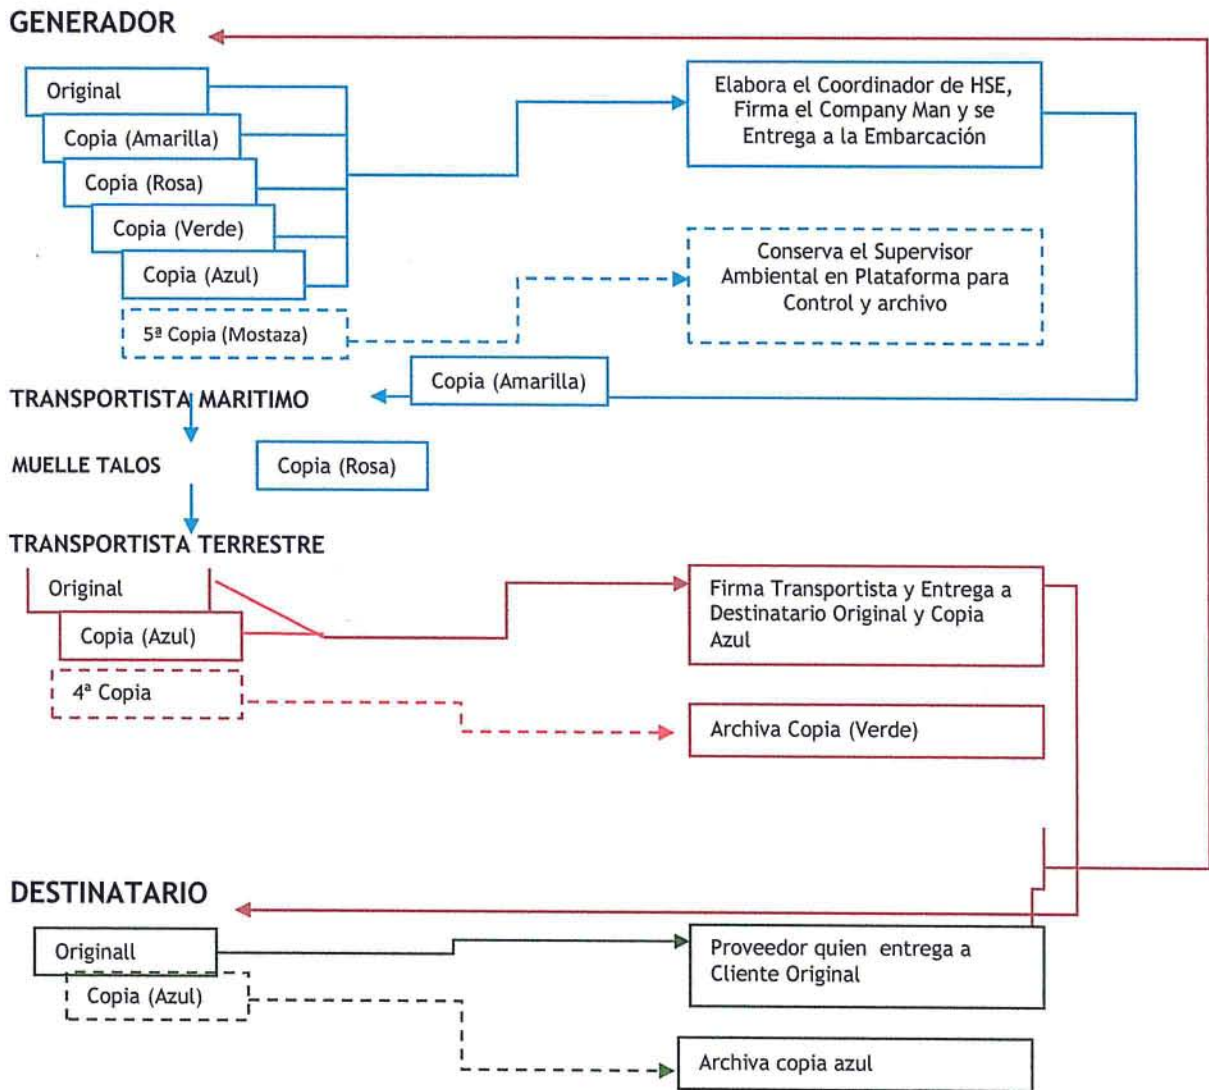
GENERADOR

Original

Copia (Amarilla)

Copia (Rosa)

Copia (Verde)

Copia (Azul)

5ª Copia (Mostaza)

Elabora el Coordinador de HSE, Firma el Company Man y se Entrega a la Embarcación

Conserva el Supervisor Ambiental en Plataforma para Control y archivo

Copia (Amarilla)

TRANSPORTISTA MARITIMO

MUELLE TALOS

Copia (Rosa)

TRANSPORTISTA TERRESTRE

Original

Copia (Azul)

4ª Copia

Firma Transportista y Entrega a Destinatario Original y Copia Azul

Archiva Copia (Verde)

DESTINATARIO

Originall

Copia (Azul)

Proveedor quien entrega a Cliente Original

Archiva copia azul